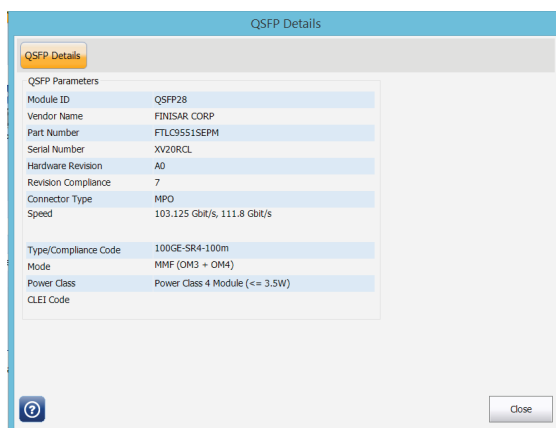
QSFP Details

QSFP Details

QSFP Parameters

| | |
|---|---|
| Module ID | QSFP28 |
| Vendor Name | FINISAR CORP |
| Part Number | FTLC9551SEPM |
| Serial Number | XV20RCL |
| Hardware Revision | A0 |
| Revision Compliance | 7 |
| Connector Type | MPO |
| Speed | 103.125 Gbit/s, 111.8 Gbit/s |
| Type/Compliance Code | 100GE-SR4-100m |
| Mode | MMF (OM3 + OM4) |
| Power Class | Power Class 4 Module (<= 3.5W) |
| CLEI Code | |

?

Close